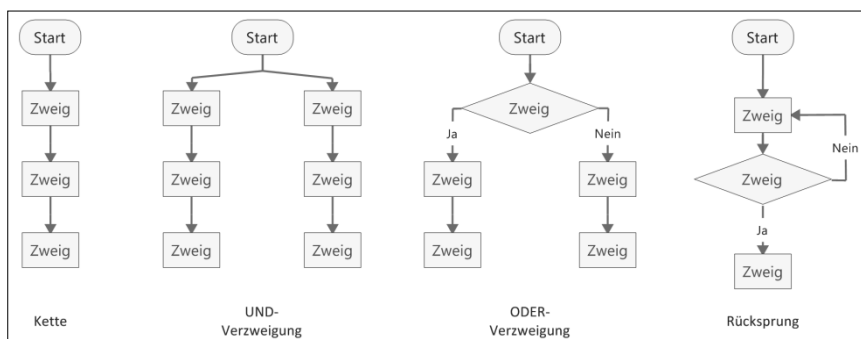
Start

Zweig

Zweig

Zweig

Kette

Start

Zweig

Zweig

Zweig

Zweig

Zweig

Zweig

UND-Verzweigung

Start

Zweig

Ja

Nein

Zweig

Zweig

Zweig

Zweig

ODER-Verzweigung

Start

Zweig

Nein

Zweig

Ja

Zweig

Rücksprung